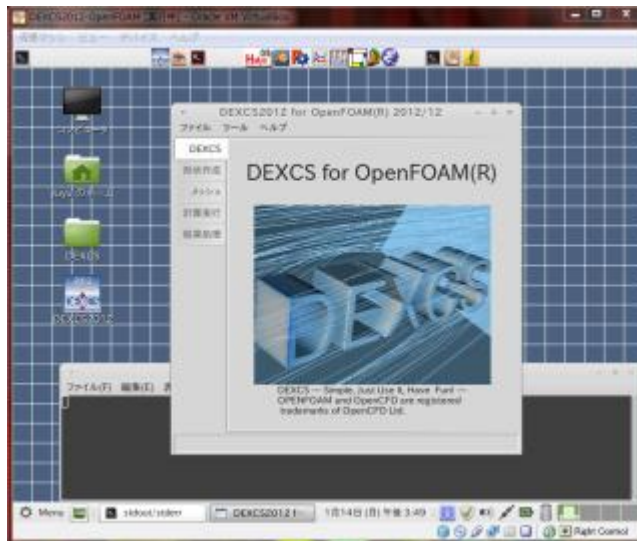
DEXCS2012-OpenFOAM [実行中] - Oracle VM VirtualBox

仮想マシン ビュー デバイス ヘルプ

DEXCS2012 for OpenFOAM(R) 2012/12

ファイル ツール ヘルプ

DEXCS

形状作成

メッシュ

計算実行

結果処理

DEXCS for OpenFOAM(R)

DEXCS

DEXCS — Simple, Just Use It, Have Fun! — OPENFOAM and OpenCFD are registered trademarks of OpenCFD Ltd.

コンピュータ

sayoのホーム

DEXCS

DEXCS2012

ファイル(F) 編集(E)

Menu

sidoot/stdem

DEXCS2012 1

1月14日 (月) 午後 3:49

Right Control